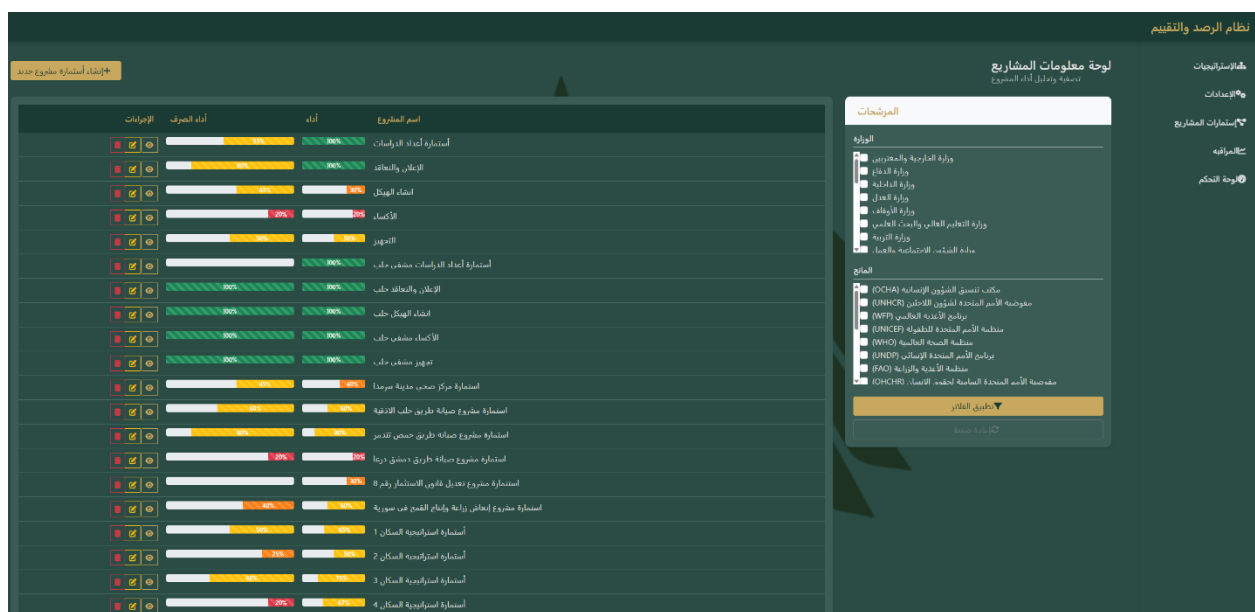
نظام الرصد والتقييم

الإستراتيجيات
الإعدادات
استمارات المشاريع
المراقبه
لوحة التحكم

لوحة معلومات المشاريع
تصفية وتحليل أداء المشروع

إنشاء استمارة مشروع جديد

المرشحات

الوزارة
وزارة الخارجية والمغتربين
وزارة الدفاع
وزارة الداخلية
وزارة العدل
وزارة الأوقاف
وزارة التعليم العالي والبحث العلمي
وزارة التربية
وزارة الشؤون الاجتماعية والعمل

المانح
مكتب تنسيق الشؤون الإنسانية (OCHA)
مفوضية الأمم المتحدة لشؤون اللاجئين (UNHCR)
برنامج الأغذية العالمي (WFP)
منظمة الأمم المتحدة للطفولة (UNICEF)
منظمة الصحة العالمية (WHO)
برنامج الأمم المتحدة الإنمائي (UNDP)
منظمة الأغذية والزراعة (FAO)
مفوضية الأمم المتحدة السامية لحقوق الانسان (OHCHR)

تطبيق الفلاتر
إعادة ضبط

| اسم المشروع | أداء | أداء الصرف | الإجراءات |
|---|---|---|---|
| استمارة أعداد الدراسات | 100% | 53% | |
| الإعلان والتعاقد | 100% | 90% | |
| انشاء الهيكل | 30% | 45% | |
| الأكساء | 20% | 20% | |
| التجهيز | 50% | 50% | |
| استمارة أعداد الدراسات مشفى حلب | 100% | | |
| الإعلان والتعاقد حلب | 100% | 100% | |
| انشاء الهيكل حلب | 100% | 100% | |
| الأكساء مشفى حلب | 100% | 100% | |
| تجهيز مشفى حلب | 100% | 100% | |
| استمارة مركز صحي مدينة سرمدا | 40% | 45% | |
| استمارة مشروع صيانة طريق حلب اللاذقية | 50% | 60% | |
| استمارة مشروع صيانة طريق حمص تدمر | 30% | 60% | |
| استمارة مشروع صيانة طريق دمشق درعا | 20% | 20% | |
| استمارة مشروع تعديل قانون الاستثمار رقم 8 | 30% | | |
| استمارة مشروع إنعاش زراعة وإنتاج القمح في سورية | 50% | 40% | |
| استمارة استراتيجية السكان 1 | 65% | 30% | |
| استمارة استراتيجية السكان 2 | 50% | 75% | |
| استمارة استراتيجية السكان 3 | 75% | 50% | |
| استمارة استراتيجية السكان 4 | 67% | 20% | |